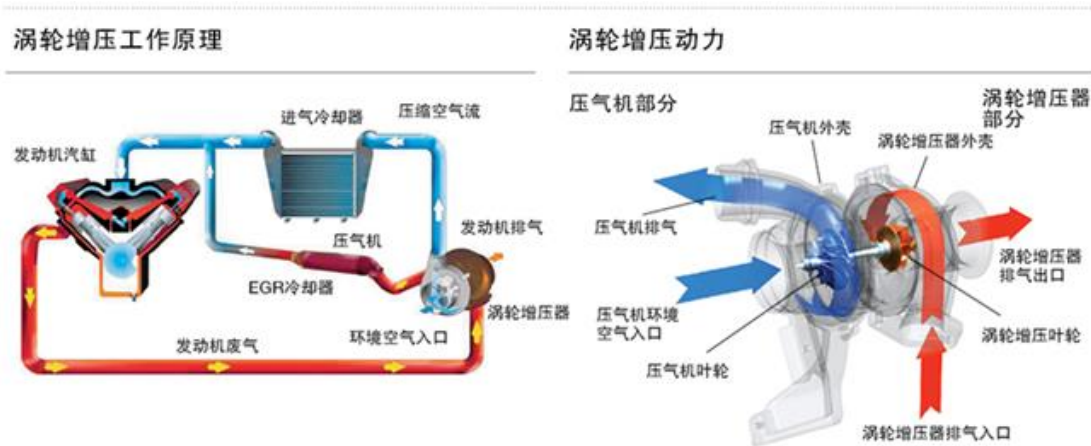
涡轮增压工作原理

进气冷却器

压缩空气流

发动机汽缸

压气机

发动机排气

EGR冷却器

涡轮增压器

环境空气入口

发动机废气

涡轮增压动力

压气机部分

涡轮增压器部分

压气机外壳

涡轮增压器外壳

压气机排气

涡轮增压器排气出口

压气机环境空气入口

涡轮增压叶轮

压气机叶轮

涡轮增压器排气入口